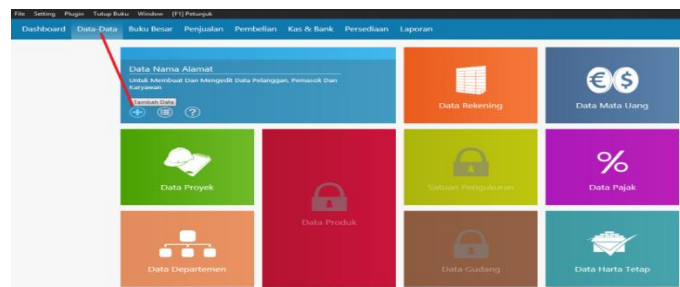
File Setting Plugin Tutup Buku Window [F1] Petunjuk

Dashboard Data-Data Buku Besar Penjualan Pembelian Kas & Bank Persediaan Laporan

Data Nama Alamat

Untuk Membuat Dan Mengedit Data Pelanggan, Pemasok Dan Karyawan

Tambah Data

Data Rekening

Data Mata Uang

Data Proyek

Data Produk

Satuan Pengukuran

Data Pajak

Data Departemen

Data Gudang

Data Harta Tetap